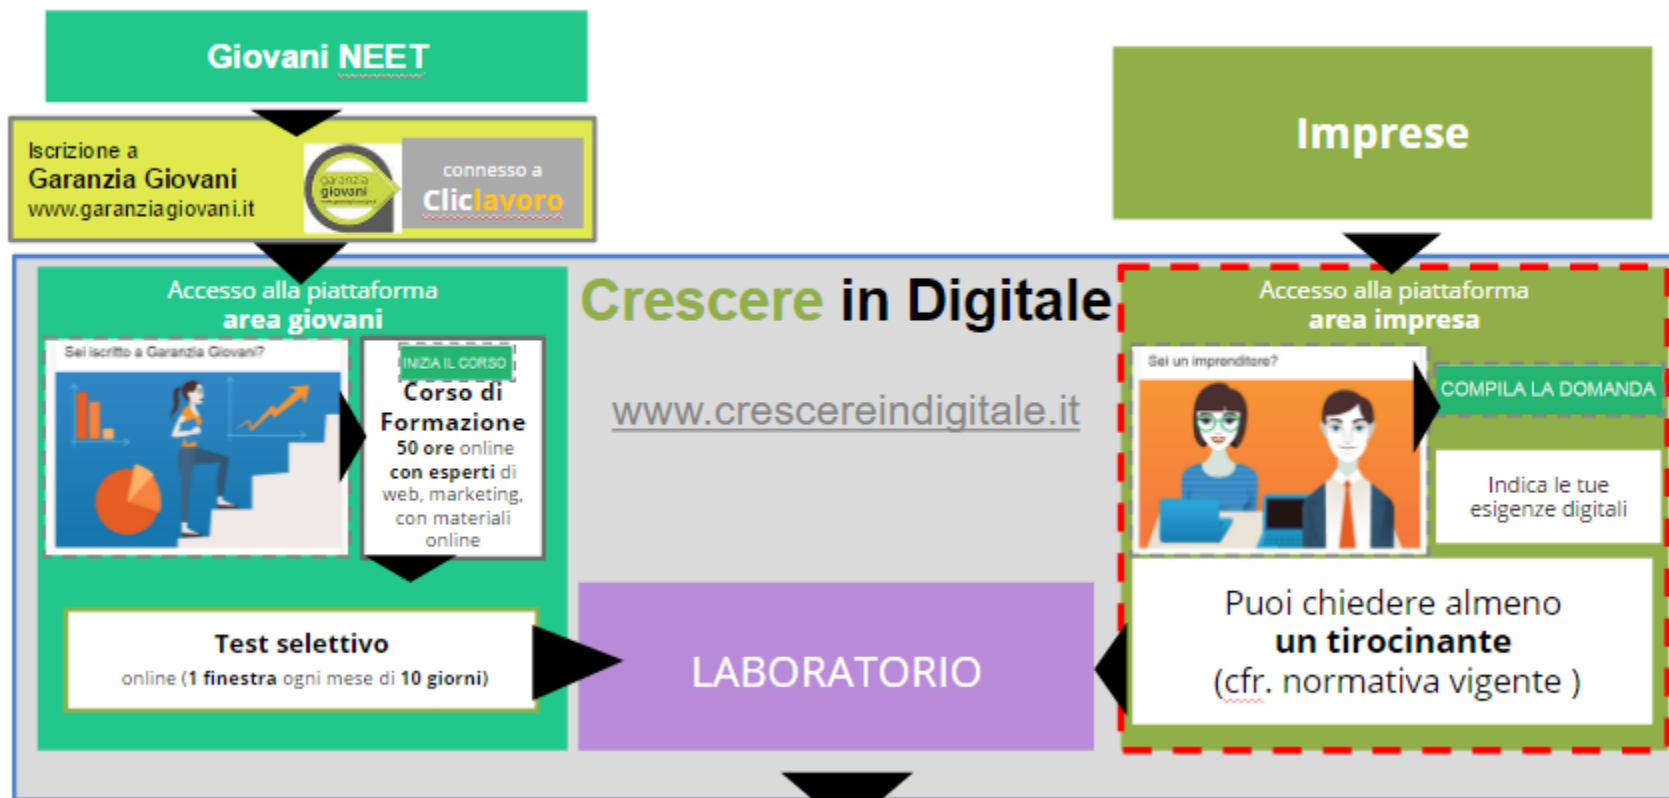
Giovani NEET

Iscrizione a
Garanzia Giovani
www.garanziagiovani.it

garanzia giovani

connesso a
Cliclavoro

Imprese

Crescere in Digitale

Accesso alla piattaforma
area giovani

Sei iscritto a Garanzia Giovani?

INIZIA IL CORSO
Corso di Formazione
50 ore online
con esperti di web, marketing, con materiali online

www.crescereindigitale.it

Accesso alla piattaforma
area impresa

Sei un imprenditore?

COMPILA LA DOMANDA

Indica le tue esigenze digitali

Test selettivo
online (1 finestra ogni mese di 10 giorni)

LABORATORIO

Puoi chiedere almeno
un tirocinante
(cfr. normativa vigente )